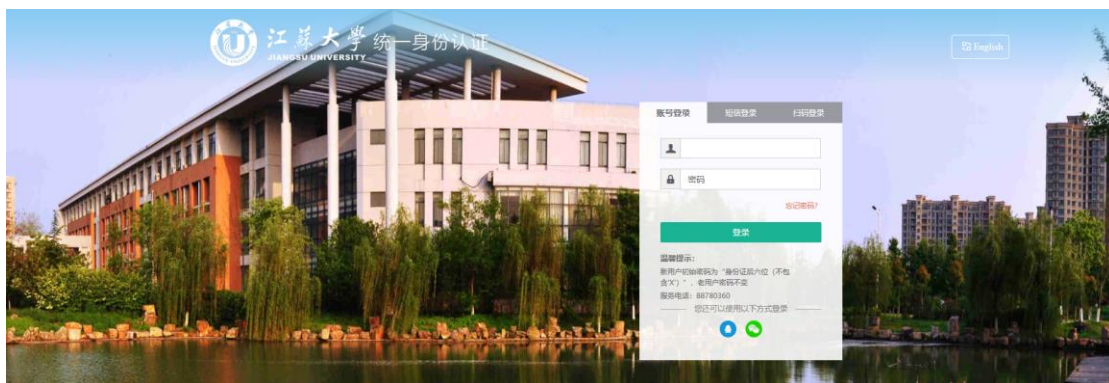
江蘇大學 JIANGSU UNIVERSITY 统一身份认证

English

账号登录 短信登录 扫码登录

密码

忘记密码?

登录

温馨提示:
新用户初始密码为"身份证后六位（不包含"X"）"，老用户密码不变
服务电话: 88780360

您还可以使用以下方式登录